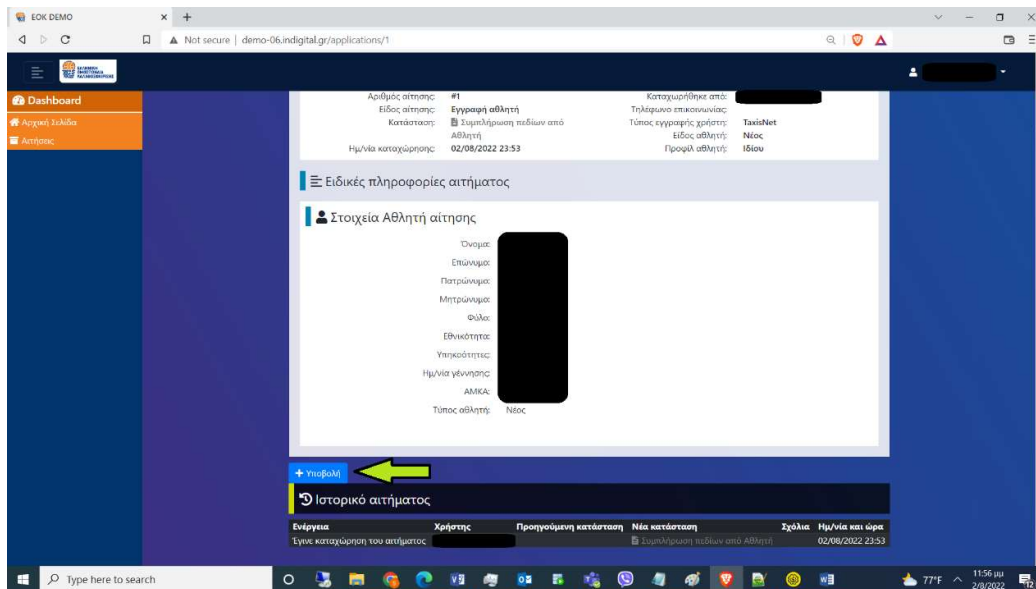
EOK DEMO × +

Not secure | demo-06.indigital.gr/applications/1

Dashboard
Αρχική Σελίδα
Αιτήσεις

Αριθμός αίτησης: #1
Είδος αίτησης: Εγγραφή αθλητή
Κατάσταση: Συμπλήρωση πεδίων από Αθλητή
Ημ/νία καταχώρησης: 02/08/2022 23:53
Καταχωρήθηκε από:
Τηλέφωνο επικοινωνίας:
Τύπος εγγραφής χρήστη: TaxisNet
Είδος αθλητή: Νέος
Προφίλ αθλητή: Ιδίου

Ειδικές πληροφορίες αιτήματος

Στοιχεία Αθλητή αίτησης

Όνομα:
Επώνυμο:
Πατρώνυμο:
Μητρώνυμο:
Φύλο:
Εθνικότητα:
Υπηκοότητες:
Ημ/νία γέννησης:
ΑΜΚΑ:
Τύπος αθλητή: Νέος

+ Υποβολή

Ιστορικό αιτήματος

| Ενέργεια | Χρήστης | Προηγούμενη κατάσταση | Νέα κατάσταση | Σχόλια | Ημ/νία και ώρα |
|---|---|---|---|---|---|
| Έγινε καταχώρηση του αιτήματος | | | Συμπλήρωση πεδίων από Αθλητή | | 02/08/2022 23:53 |

Type here to search
77°F 11:56 μμ 2/8/2022